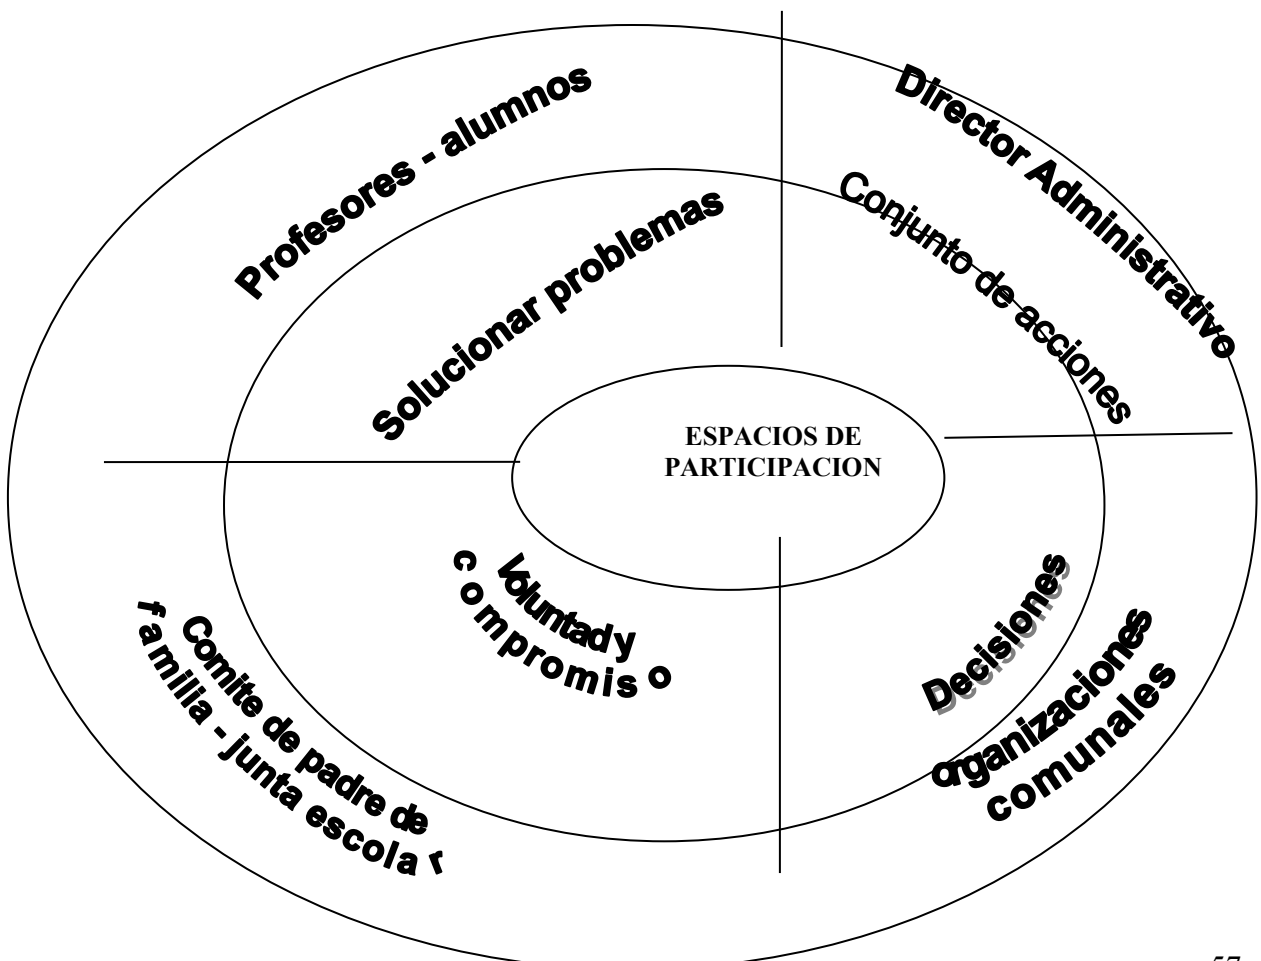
Profesores - alumnos

Director Administrativo

Solucionar problemas

Conjunto de acciones

ESPACIOS DE PARTICIPACION

Voluntad y compromiso

Comite de padre de familia - junta escolar

Decisiones

organizaciones comunales

57